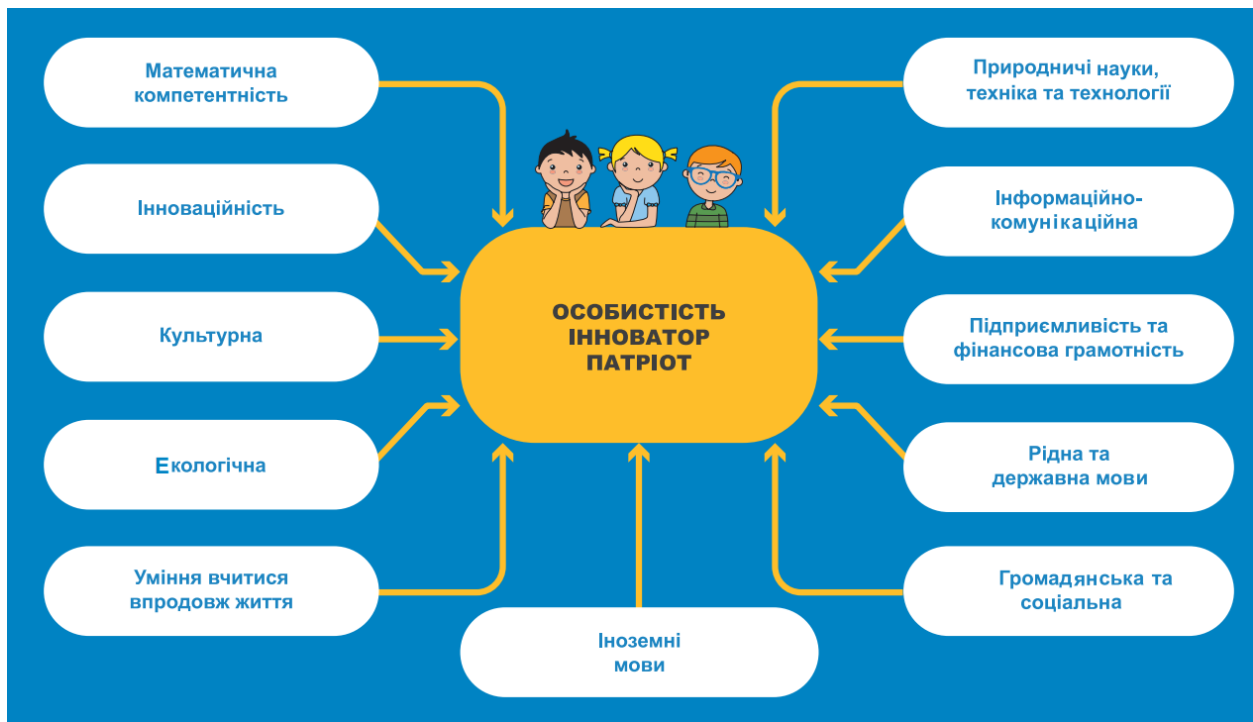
Математична компетентність

Інноваційність

Культурна

Екологічна

Уміння вчитися впродовж життя

ОСОБИСТІСТЬ
ІННОВАТОР
ПАТРІОТ

Іноземні мови

Природничі науки, техніка та технології

Інформаційно-комунікаційна

Підприємливість та фінансова грамотність

Рідна та державна мови

Громадянська та соціальна